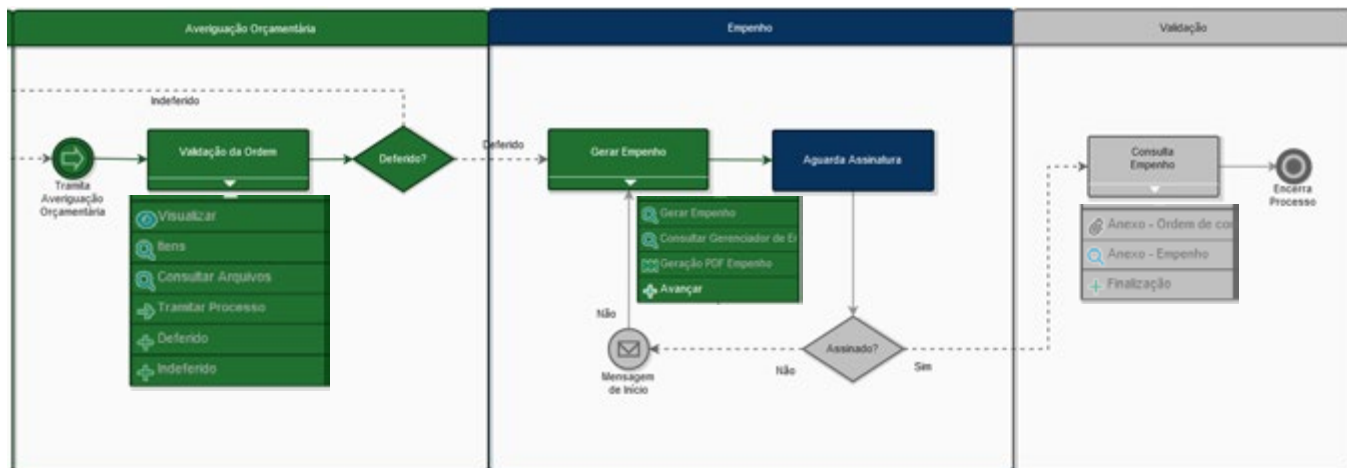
Averiguação Orçamentária

Empenho

Validação

Indeferido

Tramita Averiguação Orçamentária

Validação da Ordem

Visualizar
Itens
Consultar Arquivos
Tramitar Processo
Deferido
Indeferido

Deferido?

Deferido

Gerar Empenho

Gerar Empenho
Consultar Gerenciador de E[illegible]
Geração PDF Empenho
Avançar

Aguarda Assinatura

Não

Mensagem de Início

Não

Assinado?

Sim

Consulta Empenho

Anexo - Ordem de co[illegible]
Anexo - Empenho
Finalização

Encerra Processo